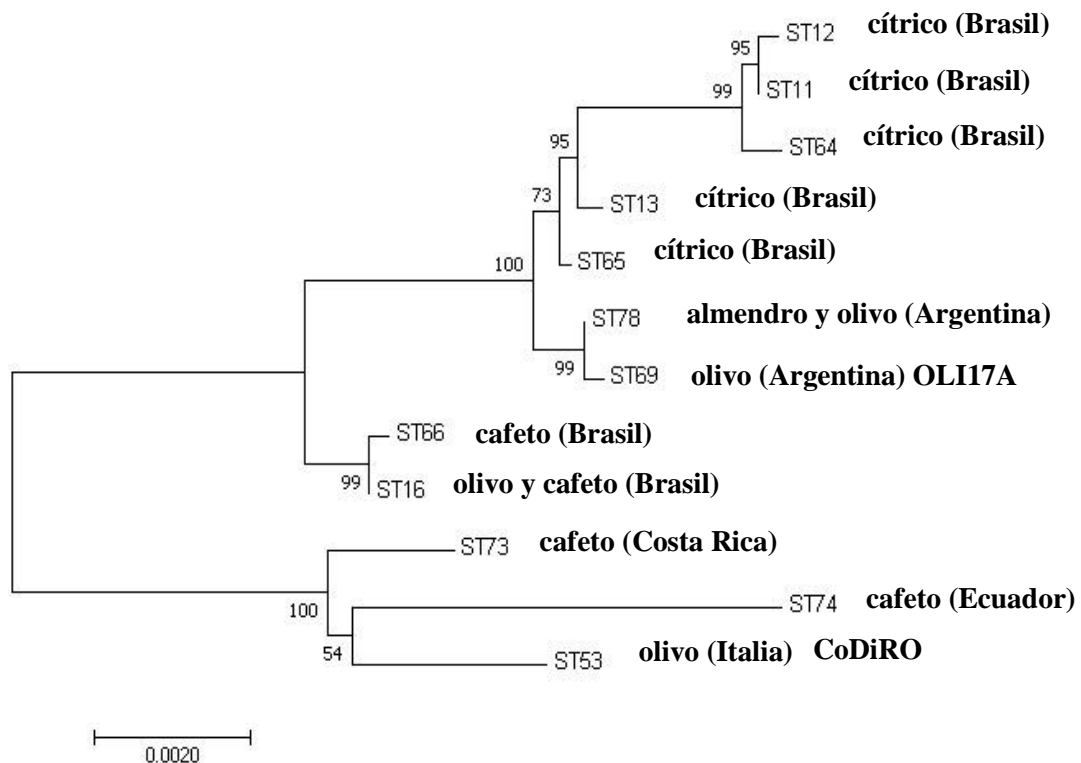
95 ST12 cítrico (Brasil)
99 ST11 cítrico (Brasil)
ST64 cítrico (Brasil)
95
73 ST13 cítrico (Brasil)
100 ST65 cítrico (Brasil)
ST78 almendro y olivo (Argentina)
99 ST69 olivo (Argentina) OLI17A
ST66 cafeto (Brasil)
99 ST16 olivo y cafeto (Brasil)
ST73 cafeto (Costa Rica)
100 ST74 cafeto (Ecuador)
54 ST53 olivo (Italia) CoDiRO
0.0020